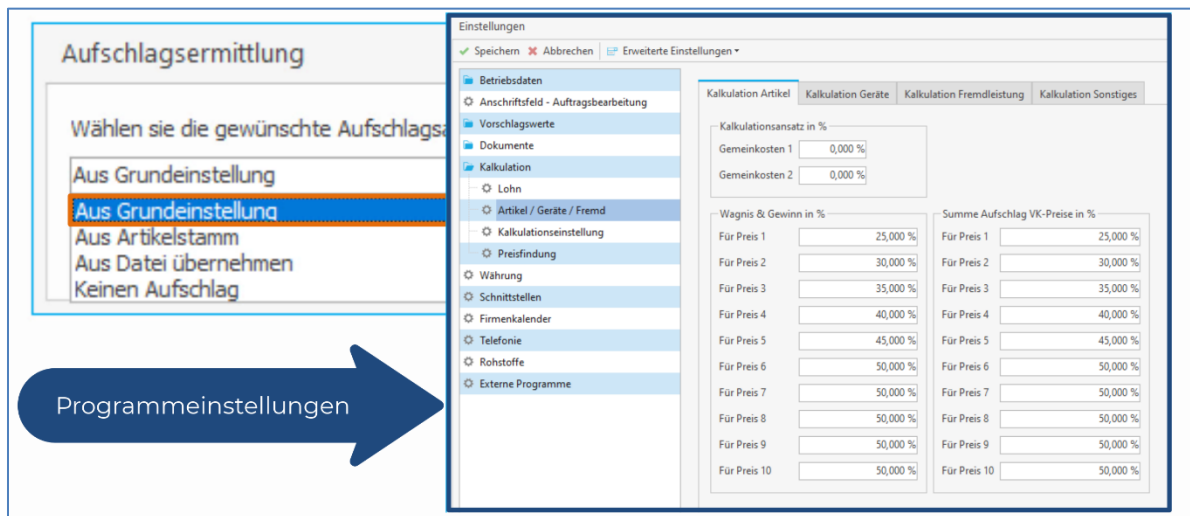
Aufschlagsermittlung

Wählen sie die gewünschte Aufschlagsa

Aus Grundeinstellung

Aus Grundeinstellung
Aus Artikelstamm
Aus Datei übernehmen
Keinen Aufschlag

Programmeinstellungen

Einstellungen

Speichern Abbrechen Erweiterte Einstellungen

Betriebsdaten
Anschriftsfeld - Auftragsbearbeitung
Vorschlagswerte
Dokumente
Kalkulation
Lohn
Artikel / Geräte / Fremd
Kalkulationseinstellung
Preisfindung
Währung
Schnittstellen
Firmenkalender
Telefonie
Rohstoffe
Externe Programme

Kalkulation Artikel | Kalkulation Geräte | Kalkulation Fremdleistung | Kalkulation Sonstiges

Kalkulationsansatz in %
Gemeinkosten 1 0,000 %
Gemeinkosten 2 0,000 %

Wagnis & Gewinn in %
Für Preis 1 25,000 %
Für Preis 2 30,000 %
Für Preis 3 35,000 %
Für Preis 4 40,000 %
Für Preis 5 45,000 %
Für Preis 6 50,000 %
Für Preis 7 50,000 %
Für Preis 8 50,000 %
Für Preis 9 50,000 %
Für Preis 10 50,000 %

Summe Aufschlag VK-Preise in %
Für Preis 1 25,000 %
Für Preis 2 30,000 %
Für Preis 3 35,000 %
Für Preis 4 40,000 %
Für Preis 5 45,000 %
Für Preis 6 50,000 %
Für Preis 7 50,000 %
Für Preis 8 50,000 %
Für Preis 9 50,000 %
Für Preis 10 50,000 %